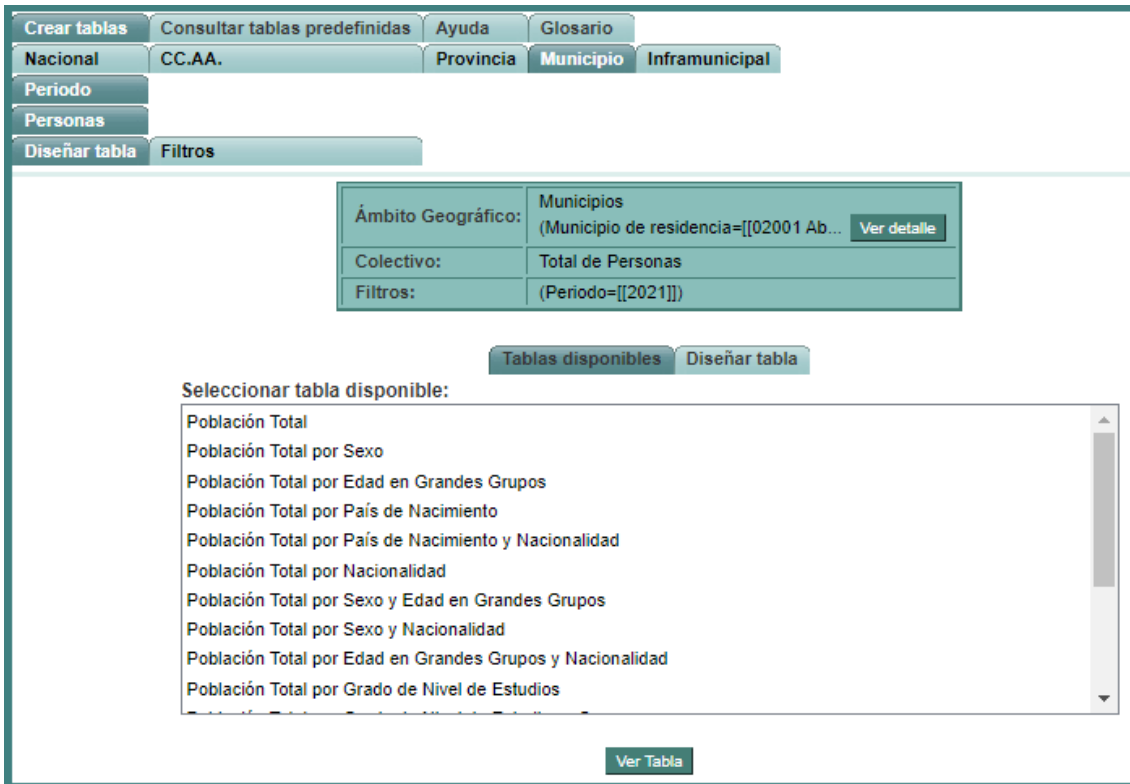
Crear tablas | Consultar tablas predefinidas | Ayuda | Glosario

Nacional | CC.AA. | Provincia | Municipio | Inframunicipal

Periodo

Personas

Diseñar tabla | Filtros

| Ámbito Geográfico: | Municipios (Municipio de residencia=[[02001 Ab... Ver detalle |
|---|---|
| Colectivo: | Total de Personas |
| Filtros: | (Periodo=[[2021]]) |

Tablas disponibles | Diseñar tabla

Seleccionar tabla disponible:

Población Total
Población Total por Sexo
Población Total por Edad en Grandes Grupos
Población Total por País de Nacimiento
Población Total por País de Nacimiento y Nacionalidad
Población Total por Nacionalidad
Población Total por Sexo y Edad en Grandes Grupos
Población Total por Sexo y Nacionalidad
Población Total por Edad en Grandes Grupos y Nacionalidad
Población Total por Grado de Nivel de Estudios
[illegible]

Ver Tabla